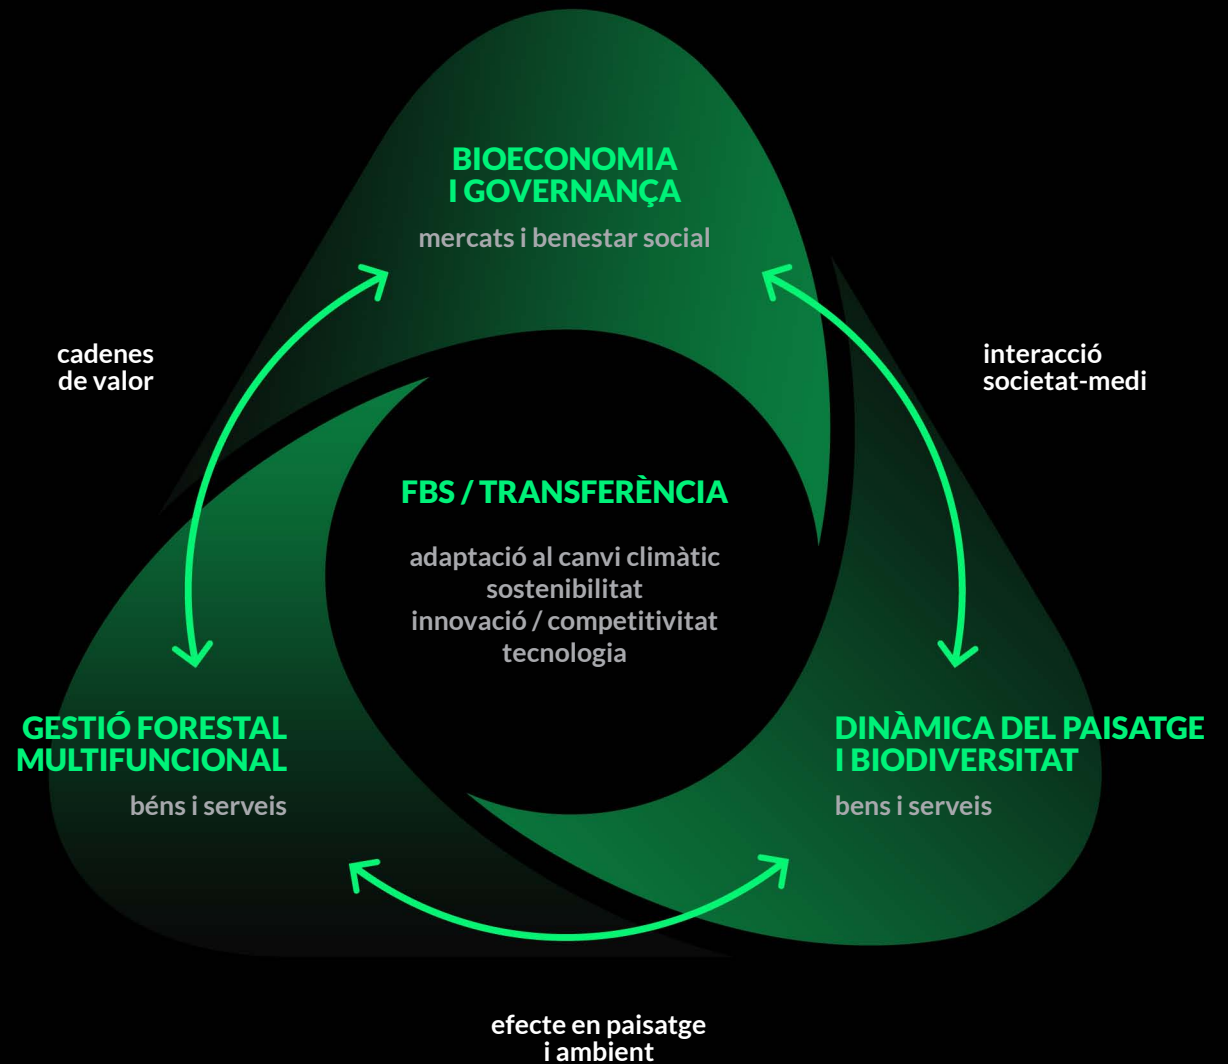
BIOECONOMIA I GOVERNANÇA

mercats i benestar social

cadenes de valor

interacció societat-medi

FBS / TRANSFERÈNCIA

adaptació al canvi climàtic
sostenibilitat
innovació / competitivitat
tecnologia

GESTIÓ FORESTAL MULTIFUNCIONAL

béns i serveis

DINÀMICA DEL PAISATGE I BIODIVERSITAT

bens i serveis

efecte en paisatge i ambient